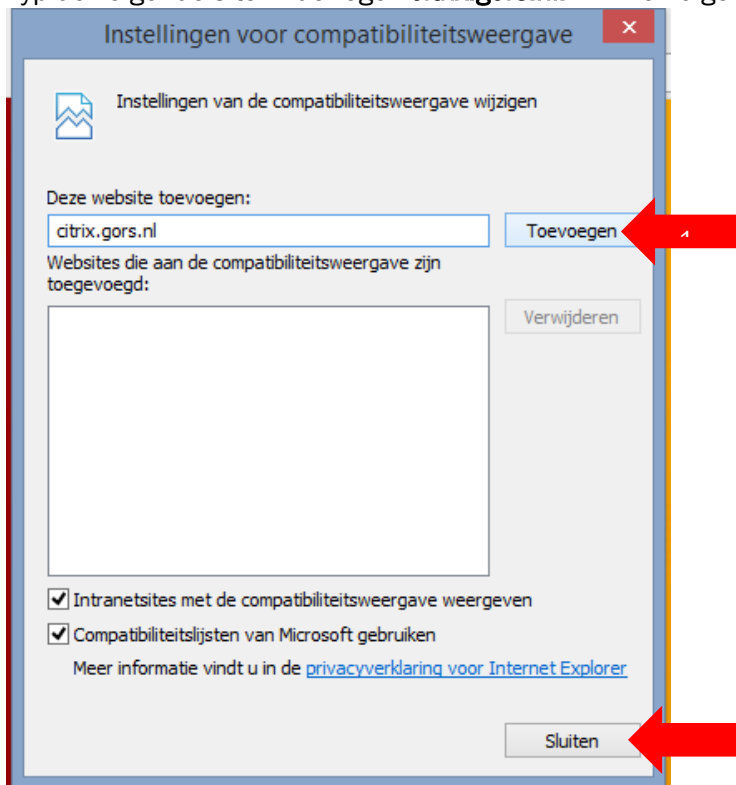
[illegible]

Instellingen voor compatibiliteitsweergave

×

Instellingen van de compatibiliteitsweergave wijzigen

Deze website toevoegen:

citrix.gors.nl

Toevoegen

Websites die aan de compatibiliteitsweergave zijn toegevoegd:

Verwijderen

Intranetsites met de compatibiliteitsweergave weergeven

Compatibiliteitslijsten van Microsoft gebruiken

Meer informatie vindt u in de privacyverklaring voor Internet Explorer

Sluiten